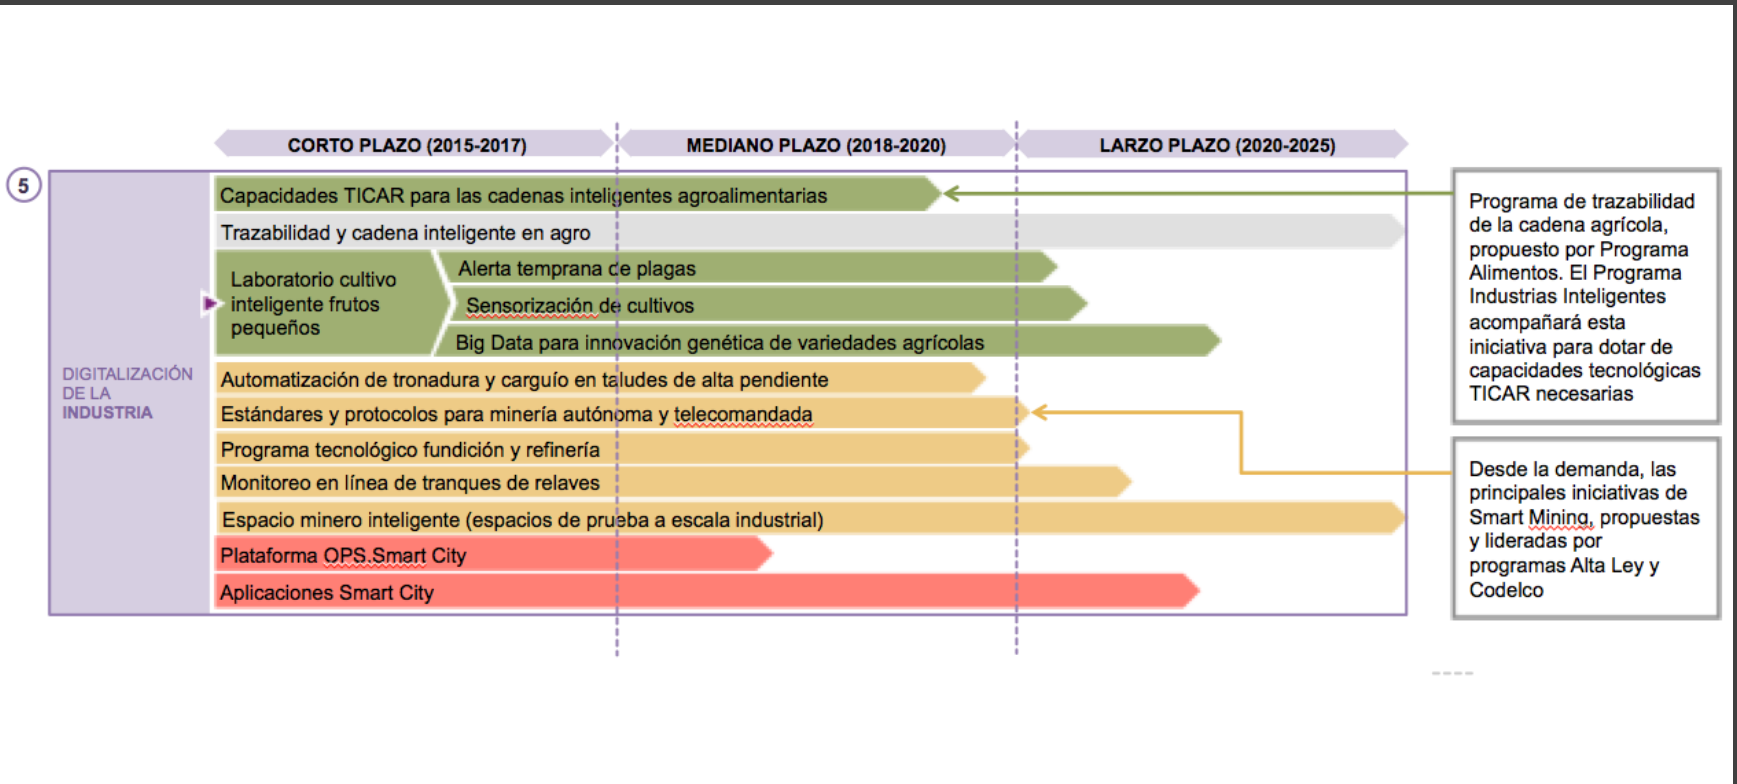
CORTO PLAZO (2015-2017)
MEDIANO PLAZO (2018-2020)
LARZO PLAZO (2020-2025)

5

DIGITALIZACIÓN DE LA INDUSTRIA

Capacidades TICAR para las cadenas inteligentes agroalimentarias
Trazabilidad y cadena inteligente en agro
Laboratorio cultivo inteligente frutos pequeños
Alerta temprana de plagas
Sensorización de cultivos
Big Data para innovación genética de variedades agrícolas
Automatización de tronadura y carguío en taludes de alta pendiente
Estándares y protocolos para minería autónoma y telecomandada
Programa tecnológico fundición y refinería
Monitoreo en línea de tranques de relaves
Espacio minero inteligente (espacios de prueba a escala industrial)
Plataforma OPS.Smart City
Aplicaciones Smart City

Programa de trazabilidad de la cadena agrícola, propuesto por Programa Alimentos. El Programa Industrias Inteligentes acompañará esta iniciativa para dotar de capacidades tecnológicas TICAR necesarias

Desde la demanda, las principales iniciativas de Smart Mining, propuestas y lideradas por programas Alta Ley y Codelco